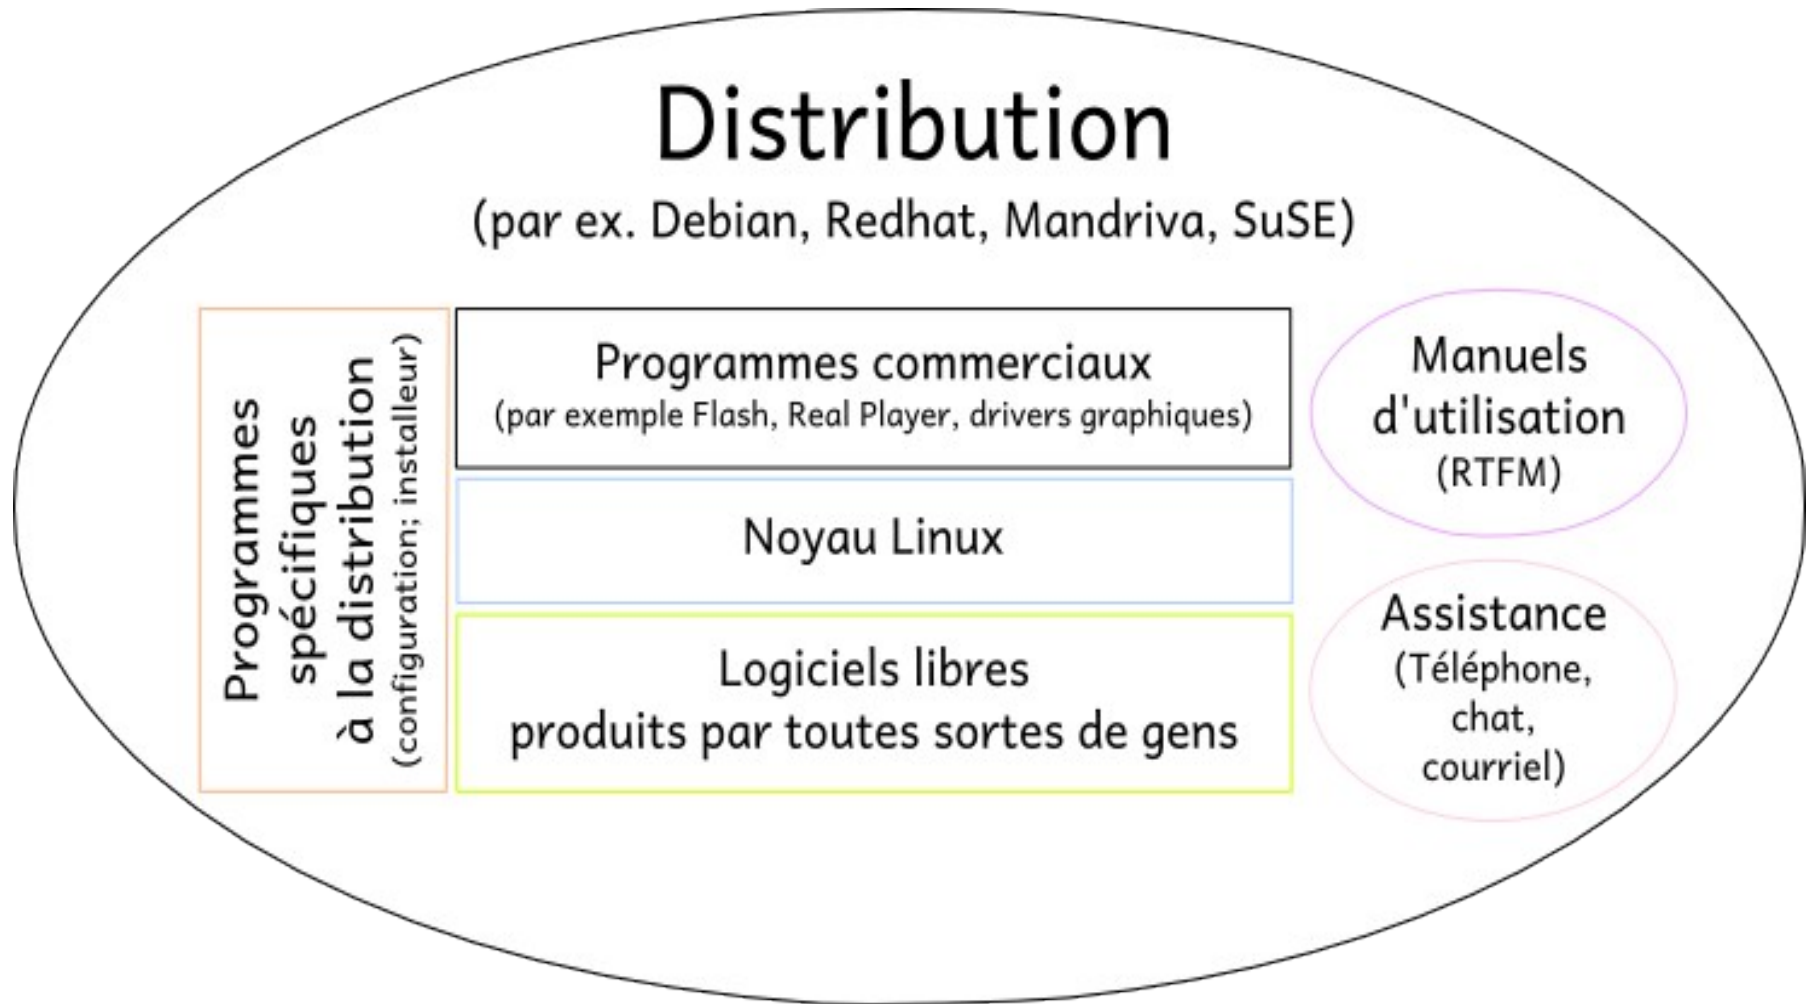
Distribution
(par ex. Debian, Redhat, Mandriva, SuSE)

Programmes spécifiques à la distribution
(configuration; installeur)

Programmes commerciaux
(par exemple Flash, Real Player, drivers graphiques)

Noyau Linux

Logiciels libres
produits par toutes sortes de gens

Manuels d'utilisation
(RTFM)

Assistance
(Téléphone, chat, courriel)